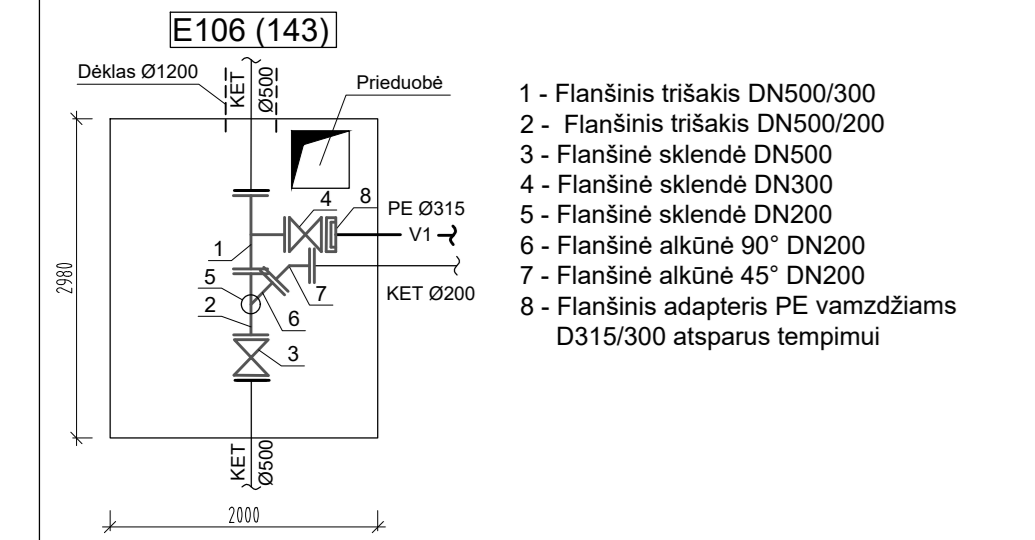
E106 (143)

Dėklas Ø1200
KET
Ø500
Prieduobė
8
4
PE Ø315
V1
1
5
7
KET Ø200
2
6
3
2980
KET
Ø500
2000

1 - Flanšinis trišakis DN500/300
2 - Flanšinis trišakis DN500/200
3 - Flanšinė sklendė DN500
4 - Flanšinė sklendė DN300
5 - Flanšinė sklendė DN200
6 - Flanšinė alkūnė 90° DN200
7 - Flanšinė alkūnė 45° DN200
8 - Flanšinis adapteris PE vamzdžiams D315/300 atsparus tempimui